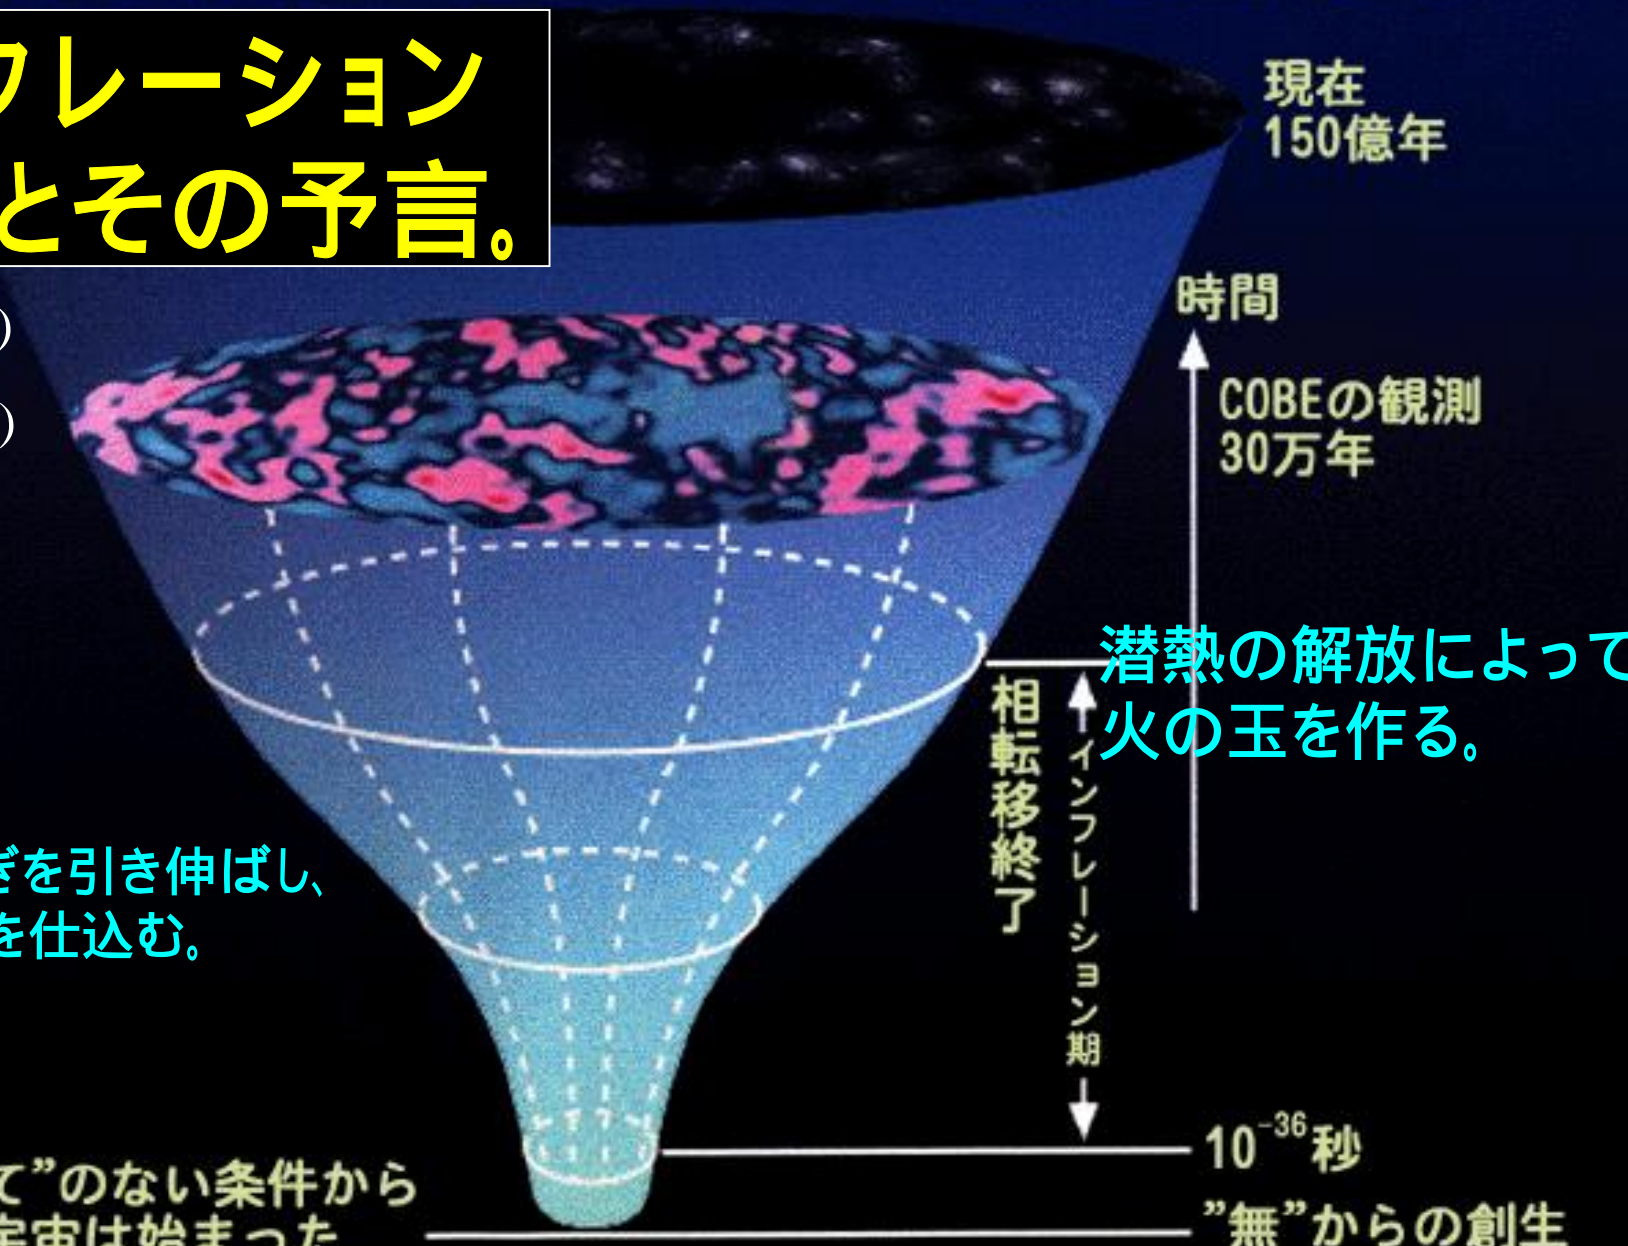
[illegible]フレーション
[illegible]とその予言。

現在
150億年

時間

COBEの観測
30万年

潜熱の解放によって
火の玉を作る。

相転移終了

インフレーション期

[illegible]ぎを引き伸ばし、
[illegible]を仕込む。

$10^{-36}$秒

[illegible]て”のない条件から
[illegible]宇宙は始まった

”無”からの創生